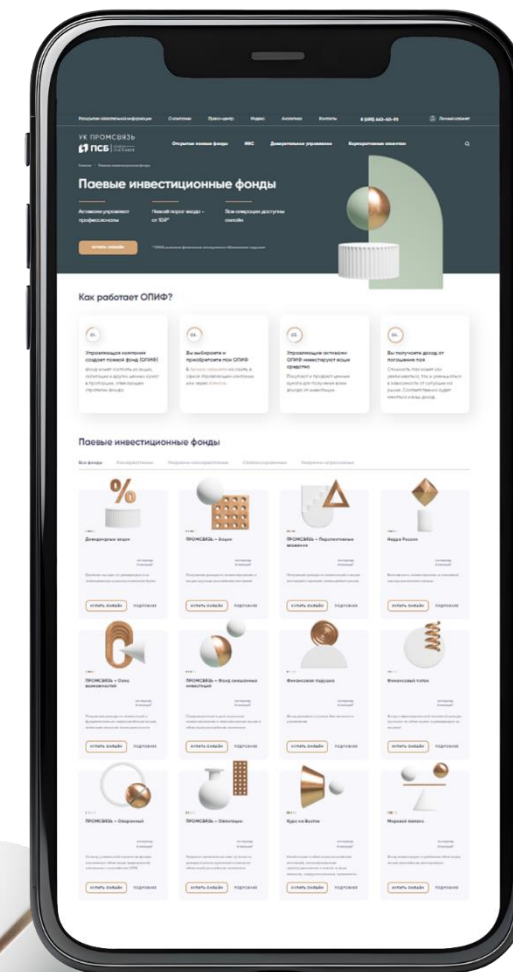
Раскрытие информации О компании Пресс-центр Индекс Аналитика Контакты 8 (800) 443-40-99 Личный кабинет

УК ПРОМСВЯЗЬ
ПСБ

Открытые паевые фонды ИИС Доверительное управление Корпоративным клиентам

Паевые инвестиционные фонды

Активами управляют профессионалы

Низкий порог входа – от 100₽

Все операции доступны онлайн

КУПИТЬ ОНЛАЙН

Как работает ОПИФ?

01. Управляющая компания создает паевой фонд (ОПИФ)

02. Вы выбираете и приобретаете пая ОПИФ

03. Управляющие активами ОПИФ инвестируют ваши средства

04. Вы получаете доход от погашения пая

Паевые инвестиционные фонды

Все фонды

Дивидендные акции

ПРОМСВЯЗЬ – Акции

ПРОМСВЯЗЬ – Перспективные вложения

Индекс Роскон

ПРОМСВЯЗЬ – Фонд облигаций

ПРОМСВЯЗЬ – Фонд смешанных инвестиций

Финансовая подушка

Финансовый поток

ПРОМСВЯЗЬ – Оптимальный

ПРОМСВЯЗЬ – Облигации

Курс на Восток

Мировой лидеры

КУПИТЬ ОНЛАЙН ПОДРОБНЕЕ